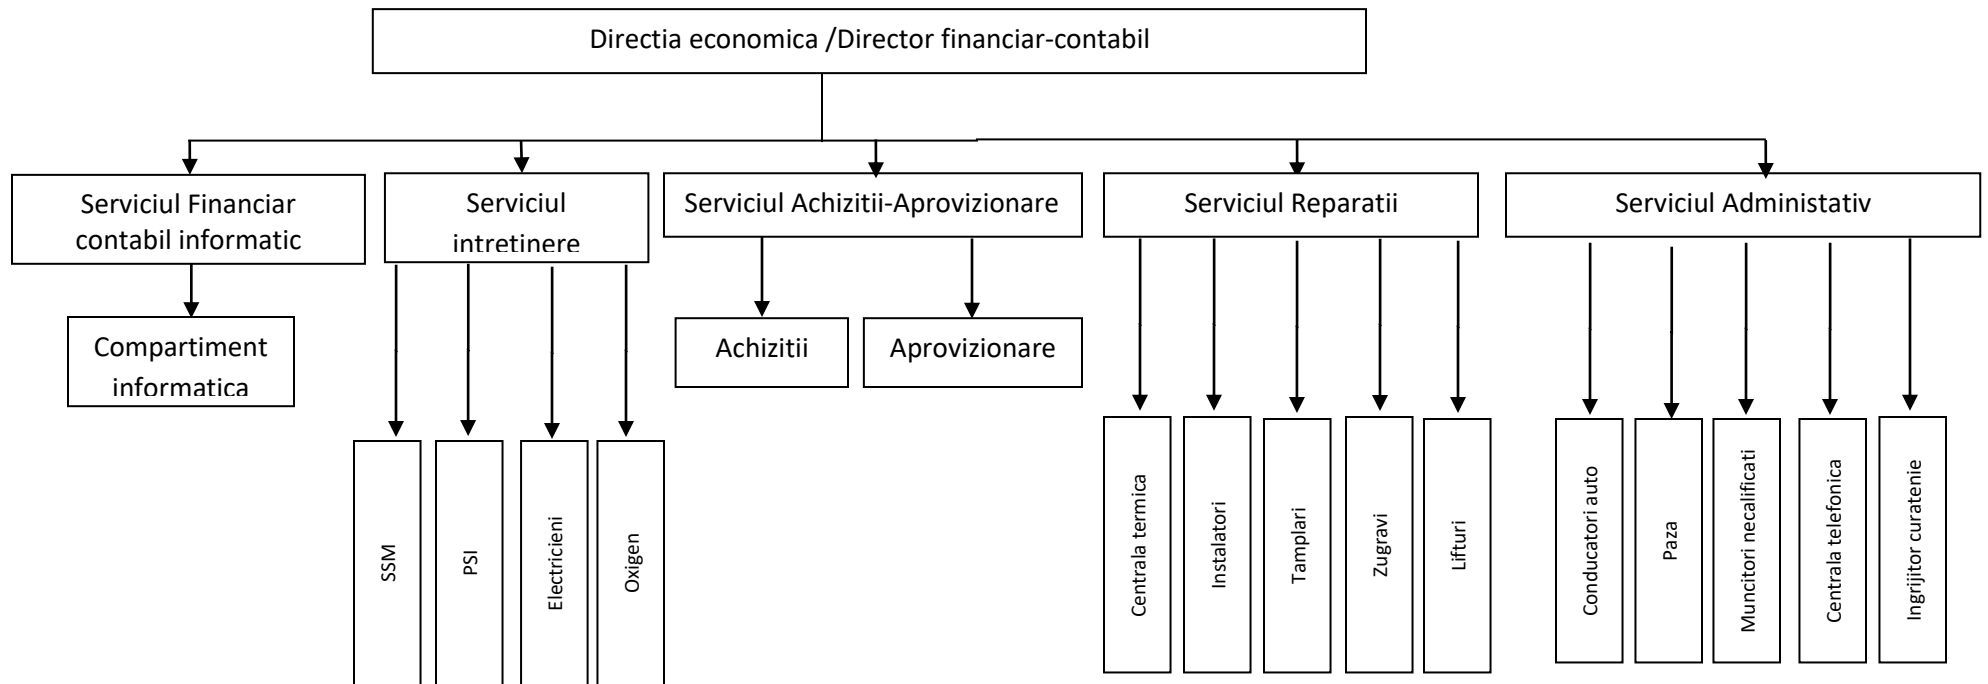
Directia economica /Director financiar-contabil

Serviciul Financiar contabil informatic

Compartiment informatica

Serviciul intretinere

SSM

PSI

Electricieni

Oxigen

Serviciul Achizitii-Aprovizionare

Achizitii

Aprovizionare

Serviciul Reparatii

Centrala termica

Instalatori

Tamplari

Zugravi

Lifturi

Serviciul Administativ

Conducatori auto

Paza

Muncitori necalificati

Centrala telefonica

Ingrijitor curatenie